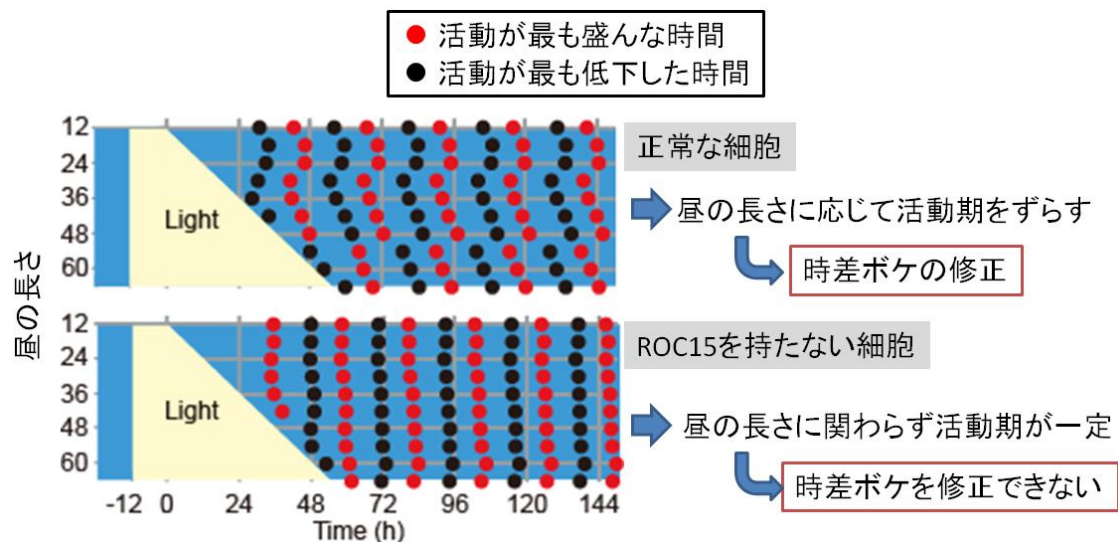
● 活動が最も盛んな時間
● 活動が最も低下した時間

昼の長さ

12
24
36
48
60

Light

正常な細胞

昼の長さに応じて活動期をずらす

時差ボケの修正

12
24
36
48
60

Light

ROC15を持たない細胞

昼の長さに関わらず活動期が一定

時差ボケを修正できない

-12 0 24 48 72 96 120 144
Time (h)